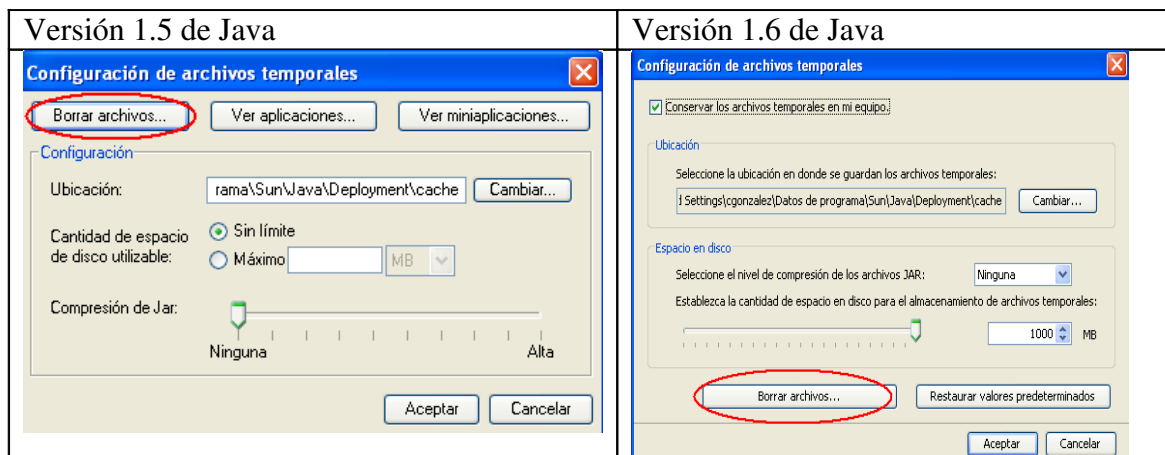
| Versión 1.5 de Java | Versión 1.6 de Java |
|---|---|
| Configuración de archivos temporales<br>Borrar archivos...<br>Ver aplicaciones...<br>Ver miniaplicaciones...<br>Configuración<br>Ubicación: rama\Sun\Java\Deployment\cache Cambiar...<br>Cantidad de espacio de disco utilizable: Sin límite Máximo MB<br>Compresión de Jar: Ninguna Alta<br>Aceptar Cancelar | Configuración de archivos temporales<br>Conservar los archivos temporales en mi equipo.<br>Ubicación<br>Seleccione la ubicación en donde se guardan los archivos temporales:<br>l Settings\cgonzalez\Datos de programa\Sun\Java\Deployment\cache Cambiar...<br>Espacio en disco<br>Seleccione el nivel de compresión de los archivos JAR: Ninguna<br>Establezca la cantidad de espacio en disco para el almacenamiento de archivos temporales:<br>1000 MB<br>Borrar archivos...<br>Restaurar valores predeterminados<br>Aceptar Cancelar |